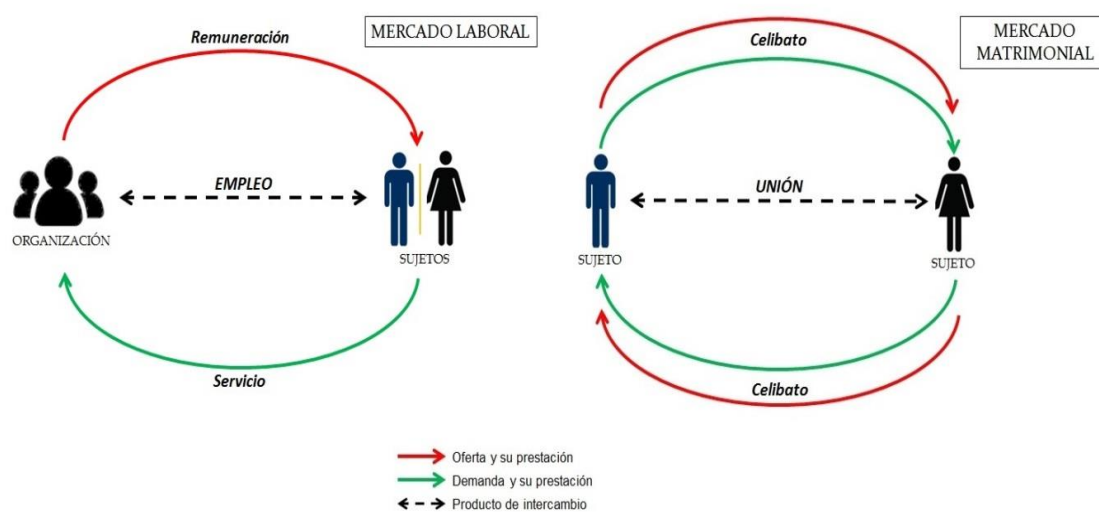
Remuneración

MERCADO LABORAL

EMPLEO

ORGANIZACIÓN

SUJETOS

Servicio

Celibato

MERCADO MATRIMONIAL

UNIÓN

SUJETO

SUJETO

Celibato

Oferta y su prestación
Demanda y su prestación
Producto de intercambio